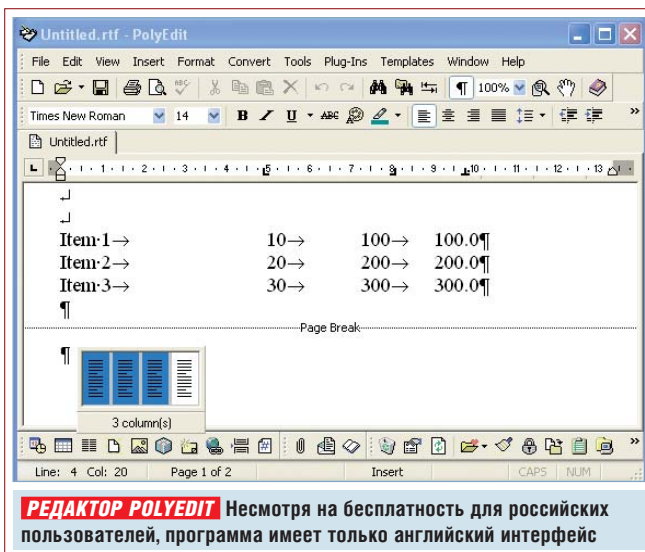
Untitled.rtf - PolyEdit

File Edit View Insert Format Convert Tools Plug-Ins Templates Window Help

100%

Times New Roman 14

Untitled.rtf

1 · 2 · 3 · 4 · 5 · 6 · 7 · 8 · 9 · 10 · 11 · 12 · 13

↵

↵

| Item·1→ | 10→ | 100→ | 100.0¶ |
|---|---|---|---|
| Item·2→ | 20→ | 200→ | 200.0¶ |
| Item·3→ | 30→ | 300→ | 300.0¶ |

¶

Page Break

¶

3 column(s)

Line: 4 Col: 20 Page 1 of 2 Insert CAPS NUM

РЕДАКТОР POLYEDIT Несмотря на бесплатность для российских пользователей, программа имеет только английский интерфейс